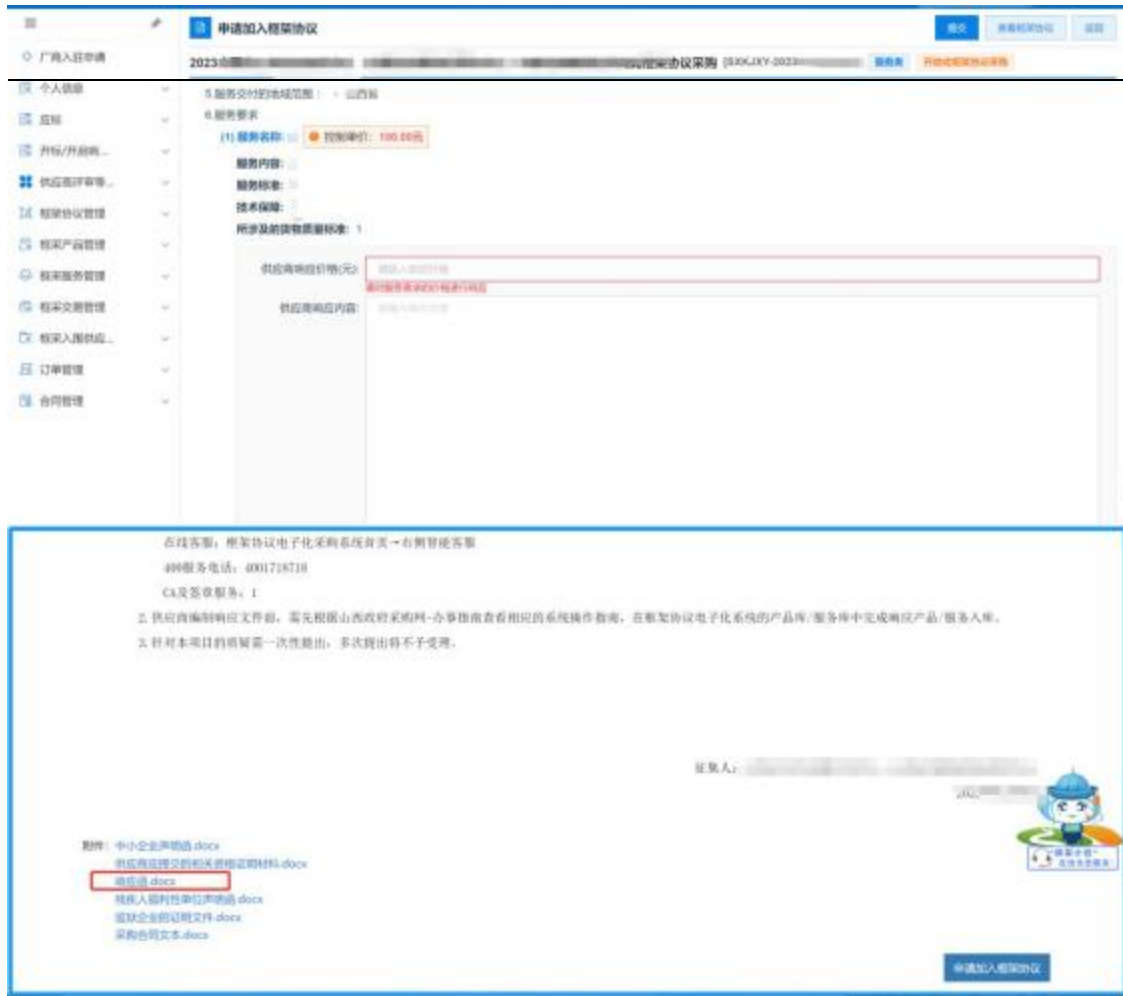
申请加入框架协议

提交　查看框架协议　返回

厂商入驻申请

2023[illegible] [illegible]框架协议采购 (SXKJXY-2023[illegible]　服务类　开放式框架协议采购

个人信息
应标
开标/开启响...
供应商评审等...
框架协议管理
框采产品管理
框采服务管理
框采交易管理
框采入围供应...
订单管理
合同管理

5.服务交付的地域范围：山西省
6.服务要求
(1) 服务名称：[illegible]　控制单价：100.00元
服务内容：
服务标准：
技术保障：
所涉及的货物质量标准：1

供应商响应价格(元)：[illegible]
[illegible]
供应商响应内容：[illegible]

在线客服：框架协议电子化采购系统首页→右侧智能客服

400服务电话：4001718718

CA及签章服务：1

2. 供应商编制响应文件前，需先根据山西政府采购网-办事指南查看相应的系统操作指南，在框架协议电子化系统的产品库/服务库中完成响应产品/服务入库。

3. 针对本项目的质疑需一次性提出，多次提出将不予受理。

征集人：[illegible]

202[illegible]

附件：中小企业声明函.docx
供应商应提交的相关资格证明材料.docx
响应函.docx
残疾人福利性单位声明函.docx
监狱企业的证明文件.docx
采购合同文本.docx

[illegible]

申请加入框架协议